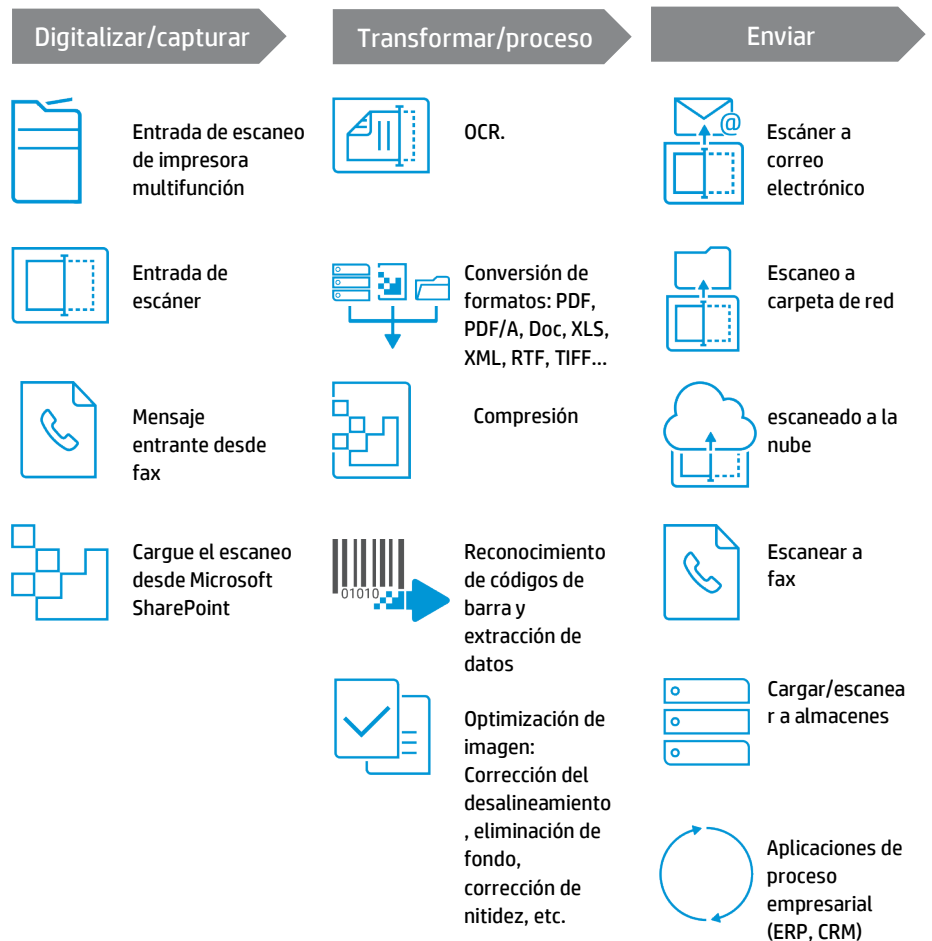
Digitalizar/capturar

Entrada de escaneo de impresora multifunción

Entrada de escáner

Mensaje entrante desde fax

Cargue el escaneo desde Microsoft SharePoint

Transformar/proceso

OCR.

Conversión de formatos: PDF, PDF/A, Doc, XLS, XML, RTF, TIFF...

Compresión

01010

Reconocimiento de códigos de barra y extracción de datos

Optimización de imagen: Corrección del desalineamiento, eliminación de fondo, corrección de nitidez, etc.

Enviar

@

Escáner a correo electrónico

Escaneo a carpeta de red

escaneado a la nube

Escanear a fax

Cargar/escanear a almacenes

Aplicaciones de proceso empresarial (ERP, CRM)